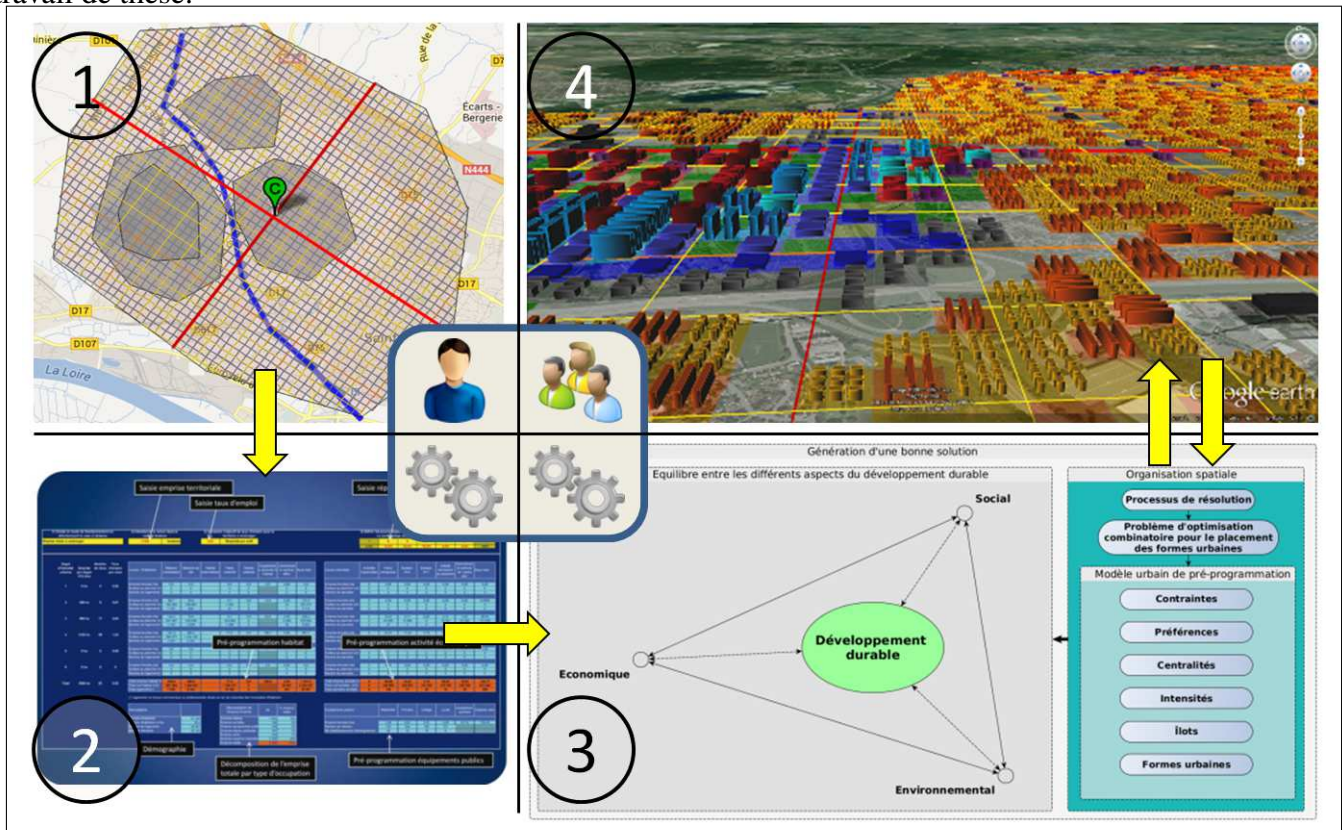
ravail de thèse.

1

D10

D7

Écarts - Bergerie

N444

D17

D17

D107

La Loire

4

Google earth

2

Saisie emprise territoriale

Saisie taux d'emploi

Saisie ré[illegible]

Pré-programmation habitat

Pré-programmation activité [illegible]

Démographie

Décomposition de l'emprise totale par type d'occupation

Pré-programmation équipements publics

3

Génération d'une bonne solution

Equilibre entre les différents aspects du développement durable

Social

Développement durable

Economique

Environnemental

Organisation spatiale

Processus de résolution

Problème d'optimisation combinatoire pour le placement des formes urbaines

Modèle urbain de pré-programmation

Contraintes

Préférences

Centralités

Intensités

Îlots

Formes urbaines